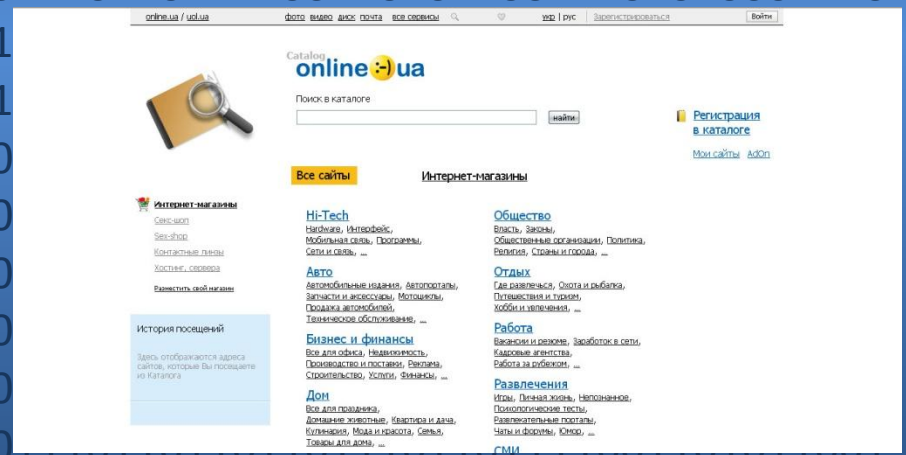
online.ua / uol.ua фото видео диск почта все сервисы укр | рус Зарегистрироваться Войти

Catalog online:-)ua

Поиск в каталоге

найти

Регистрация в каталоге

Мои сайты AdOn

Все сайты Интернет-магазины

Интернет-магазины
Секс-шоп
Sex-shop
Контактные линзы
Хостинг, сервера
Разместить свой магазин

История посещений

Здесь отображаются адреса сайтов, которые Вы посещаете из Каталога

Hi-Tech
Hardware, Интерфейс, Мобильная связь, Программы, Сети и связь, ...

Авто
Автомобильные издания, Автопорталы, Запчасти и аксессуары, Мотоциклы, Продажа автомобилей, Техническое обслуживание, ...

Бизнес и финансы
Все для офиса, Недвижимость, Производство и поставки, Реклама, Строительство, Услуги, Финансы, ...

Дом
Все для праздника, Домашние животные, Квартира и дача, Кулинария, Мода и красота, Семья, Товары для дома, ...

Общество
Власть, Законы, Общественные организации, Политика, Религия, Страны и города, ...

Отдых
Где развлечься, Охота и рыбалка, Путешествия и туризм, Хобби и увлечения, ...

Работа
Вакансии и резюме, Заработок в сети, Кадровые агентства, Работа за рубежом, ...

Развлечения
Игры, Личная жизнь, Непознанное, Психологические тесты, Развлекательные порталы, Чаты и форумы, Юмор, ...

СМИ